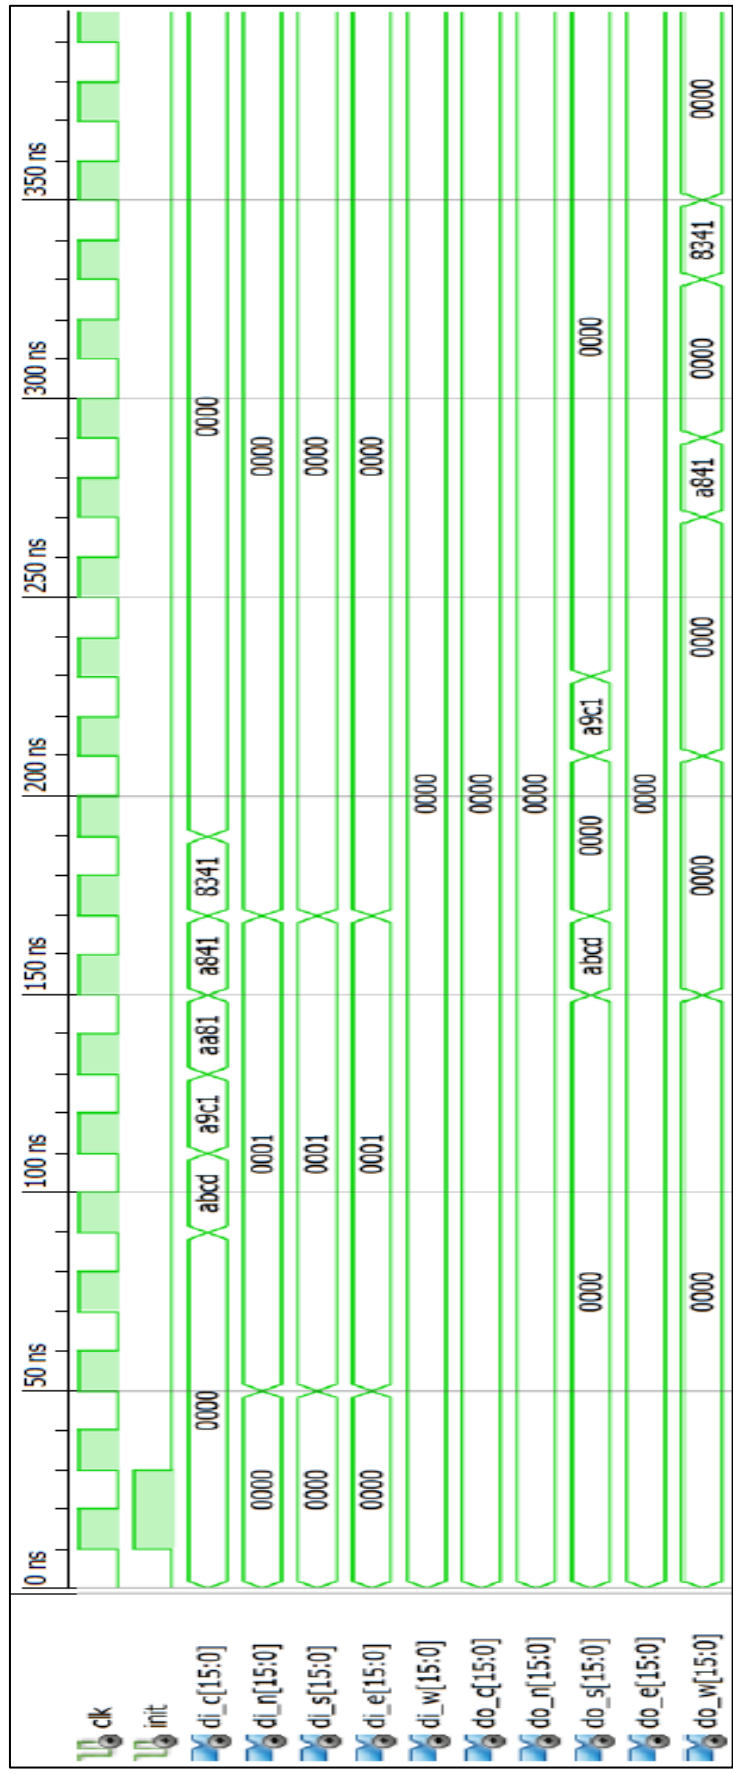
clk
init
di_c[15:0]
di_n[15:0]
di_s[15:0]
di_e[15:0]
di_w[15:0]
do_c[15:0]
do_n[15:0]
do_s[15:0]
do_e[15:0]
do_w[15:0]

0 ns
50 ns
100 ns
150 ns
200 ns
250 ns
300 ns
350 ns

0000 abcd a9c1 aa81 a841 8341 0000
0000 0001 0000
0000 0001 0000
0000 0001 0000
0000
0000
0000
0000 abcd 0000 a9c1 0000
0000
0000 0000 0000 a841 0000 8341 0000